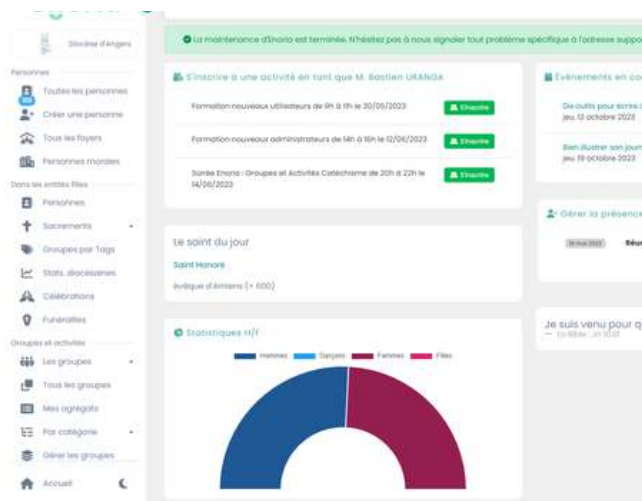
Diocèse d'Angers

Personnes

Toutes les personnes

Créer une personne

Tous les foyers

Personnes morales

Dans les entités filles

Personnes

Sacrements

Groupes par Tags

Stats. diocésaines

Célébrations

Funérailles

Groupes et activités

Les groupes

Tous les groupes

Mes agrégats

Par catégorie

Gérer les groupes

Accueil

La maintenance d'Enoria est terminée. N'hésitez pas à nous signaler tout problème spécifique à l'adresse suppo

S'inscrire à une activité en tant que M. Bastien URANGA

Formation nouveaux utilisateurs de 9h à 11h le 20/05/2023 | S'inscrire

Formation nouveaux administrateurs de 14h à 16h le 12/06/2023 | S'inscrire

Soirée Enoria : Groupes et Activités Catéchisme de 20h à 22h le 14/06/2023 | S'inscrire

Le saint du jour

Saint Honoré

évêque d'Amiens (+ 600)

Statistiques H/F

Hommes Garçons Femmes Filles

Événements en co

Dix outils pour écrire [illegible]
jeu. 12 octobre 2022

Bien illustrer son journ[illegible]
jeu. 19 octobre 2023

Gérer la présence

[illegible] Réu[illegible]

Je suis venu pour q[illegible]
— La Bible : Jn 10,10